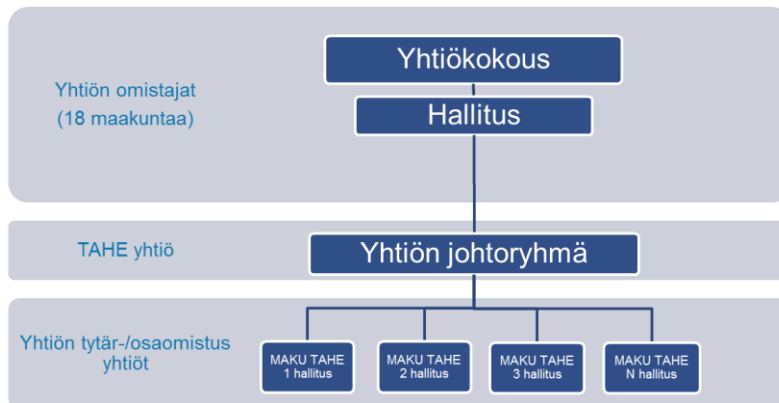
Yhtiön omistajat
(18 maakuntaa)

Yhtiökokous

Hallitus

TAHE yhtiö

Yhtiön johtoryhmä

Yhtiön tytär-/osaomistus yhtiöt

MAKU TAHE
1 hallitus

MAKU TAHE
2 hallitus

MAKU TAHE
3 hallitus

MAKU TAHE
N hallitus